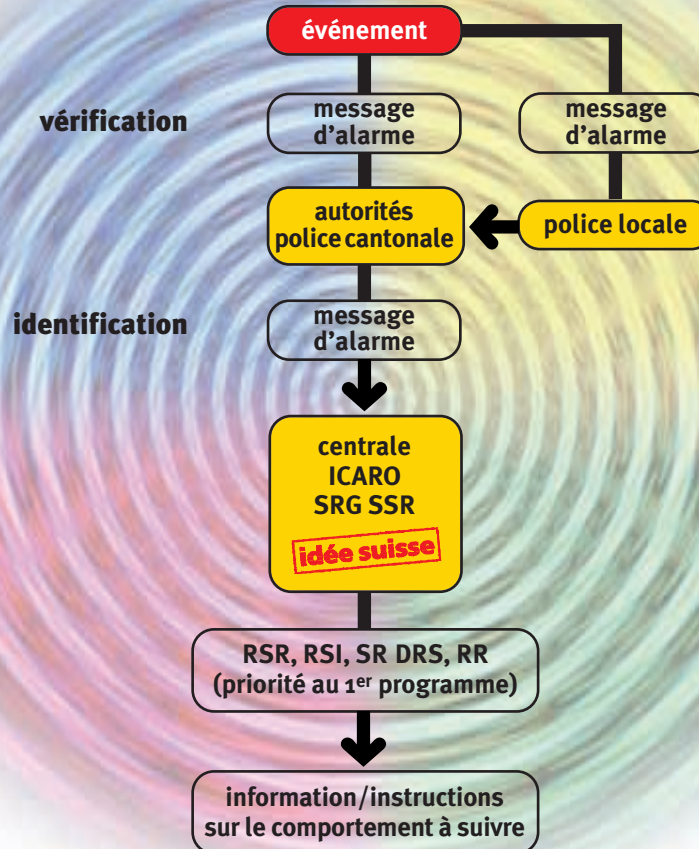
événement

vérification

message d'alarme

message d'alarme

autorités police cantonale

police locale

identification

message d'alarme

centrale ICARO SRG SSR

idée suisse

RSR, RSI, SR DRS, RR (priorité au 1$^{er}$ programme)

information/instructions sur le comportement à suivre